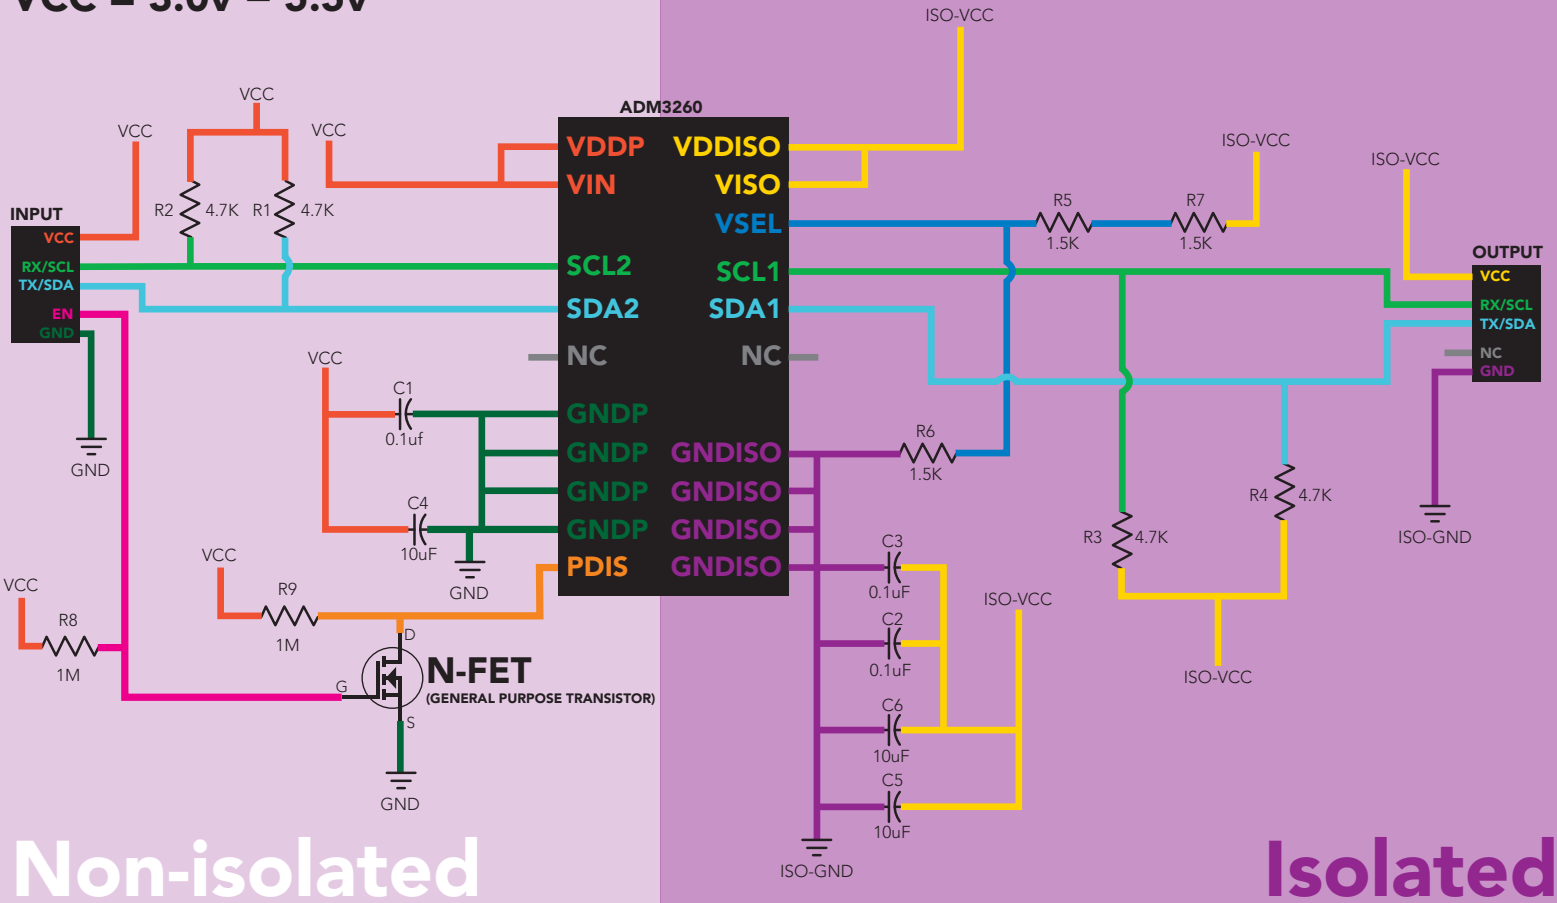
VCC = 3.0V – 5.5V

ISO-VCC

ADM3260

VCC

VCC

VCC

INPUT
VCC
RX/SCL
TX/SDA
EN
GND

R2 4.7K R1 4.7K

VDDP VDDISO
VIN VISO
VSEL
SCL2 SCL1
SDA2 SDA1
NC NC
GNDP
GNDP GNDISO
GNDP GNDISO
GNDP GNDISO
PDIS GNDISO

ISO-VCC

ISO-VCC

R5 1.5K R7 1.5K

OUTPUT
VCC
RX/SCL
TX/SDA
NC
GND

GND

VCC

C1 0.1uf

C4 10uF

GND

R6 1.5K

R4 4.7K

R3 4.7K

ISO-GND

VCC

VCC

R9 1M

R8 1M

D

G

S

N-FET
(GENERAL PURPOSE TRANSISTOR)

GND

C3 0.1uF
C2 0.1uF
C6 10uF
C5 10uF

ISO-VCC

ISO-VCC

ISO-GND

Non-isolated

Isolated